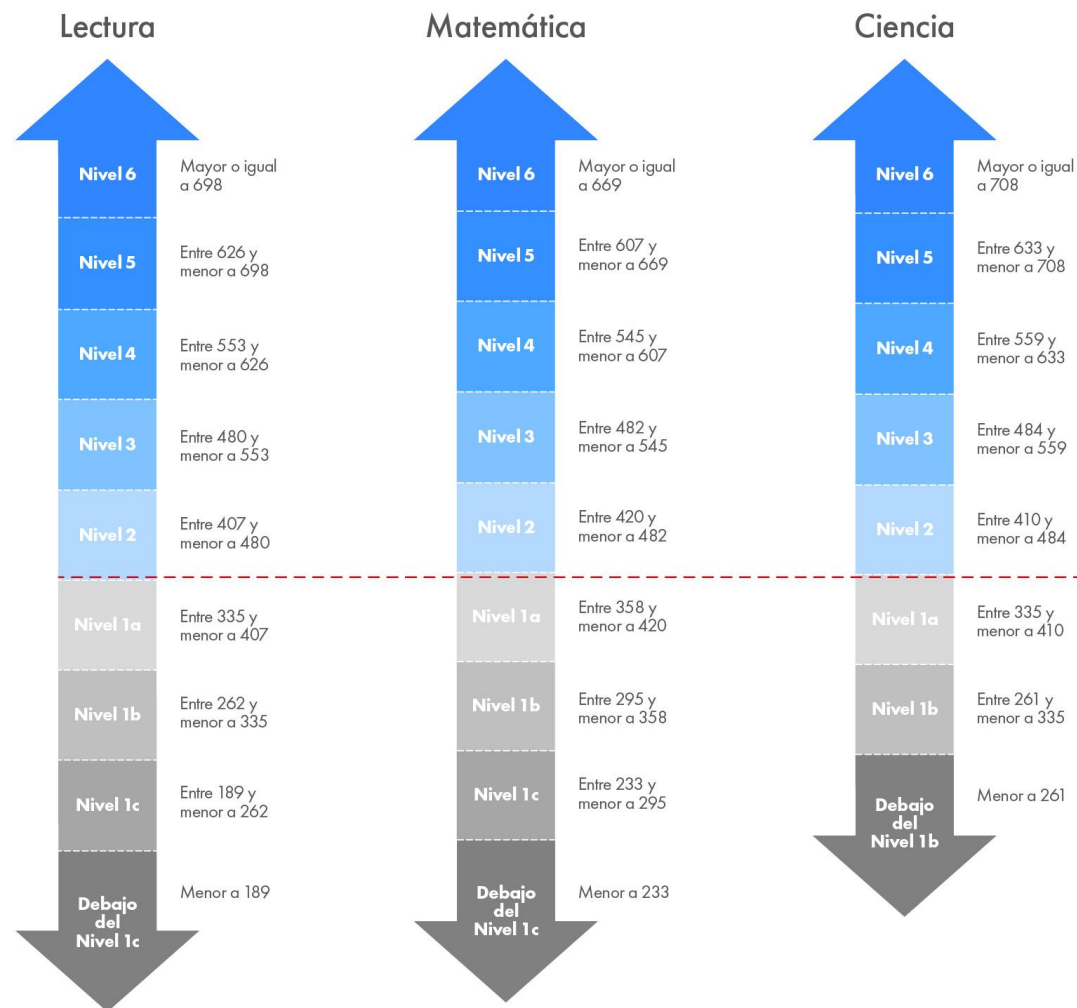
Lectura

Nivel 6 — Mayor o igual a 698
Nivel 5 — Entre 626 y menor a 698
Nivel 4 — Entre 553 y menor a 626
Nivel 3 — Entre 480 y menor a 553
Nivel 2 — Entre 407 y menor a 480
Nivel 1a — Entre 335 y menor a 407
Nivel 1b — Entre 262 y menor a 335
Nivel 1c — Entre 189 y menor a 262
Debajo del Nivel 1c — Menor a 189

Matemática

Nivel 6 — Mayor o igual a 669
Nivel 5 — Entre 607 y menor a 669
Nivel 4 — Entre 545 y menor a 607
Nivel 3 — Entre 482 y menor a 545
Nivel 2 — Entre 420 y menor a 482
Nivel 1a — Entre 358 y menor a 420
Nivel 1b — Entre 295 y menor a 358
Nivel 1c — Entre 233 y menor a 295
Debajo del Nivel 1c — Menor a 233

Ciencia

Nivel 6 — Mayor o igual a 708
Nivel 5 — Entre 633 y menor a 708
Nivel 4 — Entre 559 y menor a 633
Nivel 3 — Entre 484 y menor a 559
Nivel 2 — Entre 410 y menor a 484
Nivel 1a — Entre 335 y menor a 410
Nivel 1b — Entre 261 y menor a 335
Debajo del Nivel 1b — Menor a 261